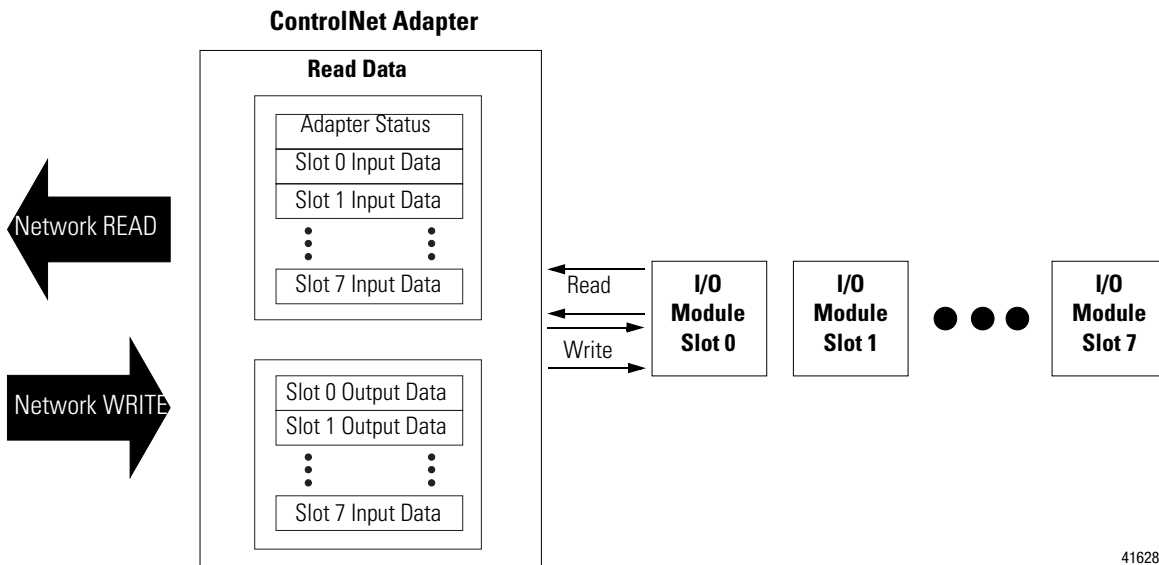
ControlNet Adapter

Read Data

Adapter Status
Slot 0 Input Data
Slot 1 Input Data
Slot 7 Input Data

Network READ

Network WRITE

Slot 0 Output Data
Slot 1 Output Data
Slot 7 Input Data

Read
Write

I/O Module Slot 0

I/O Module Slot 1

I/O Module Slot 7

41628